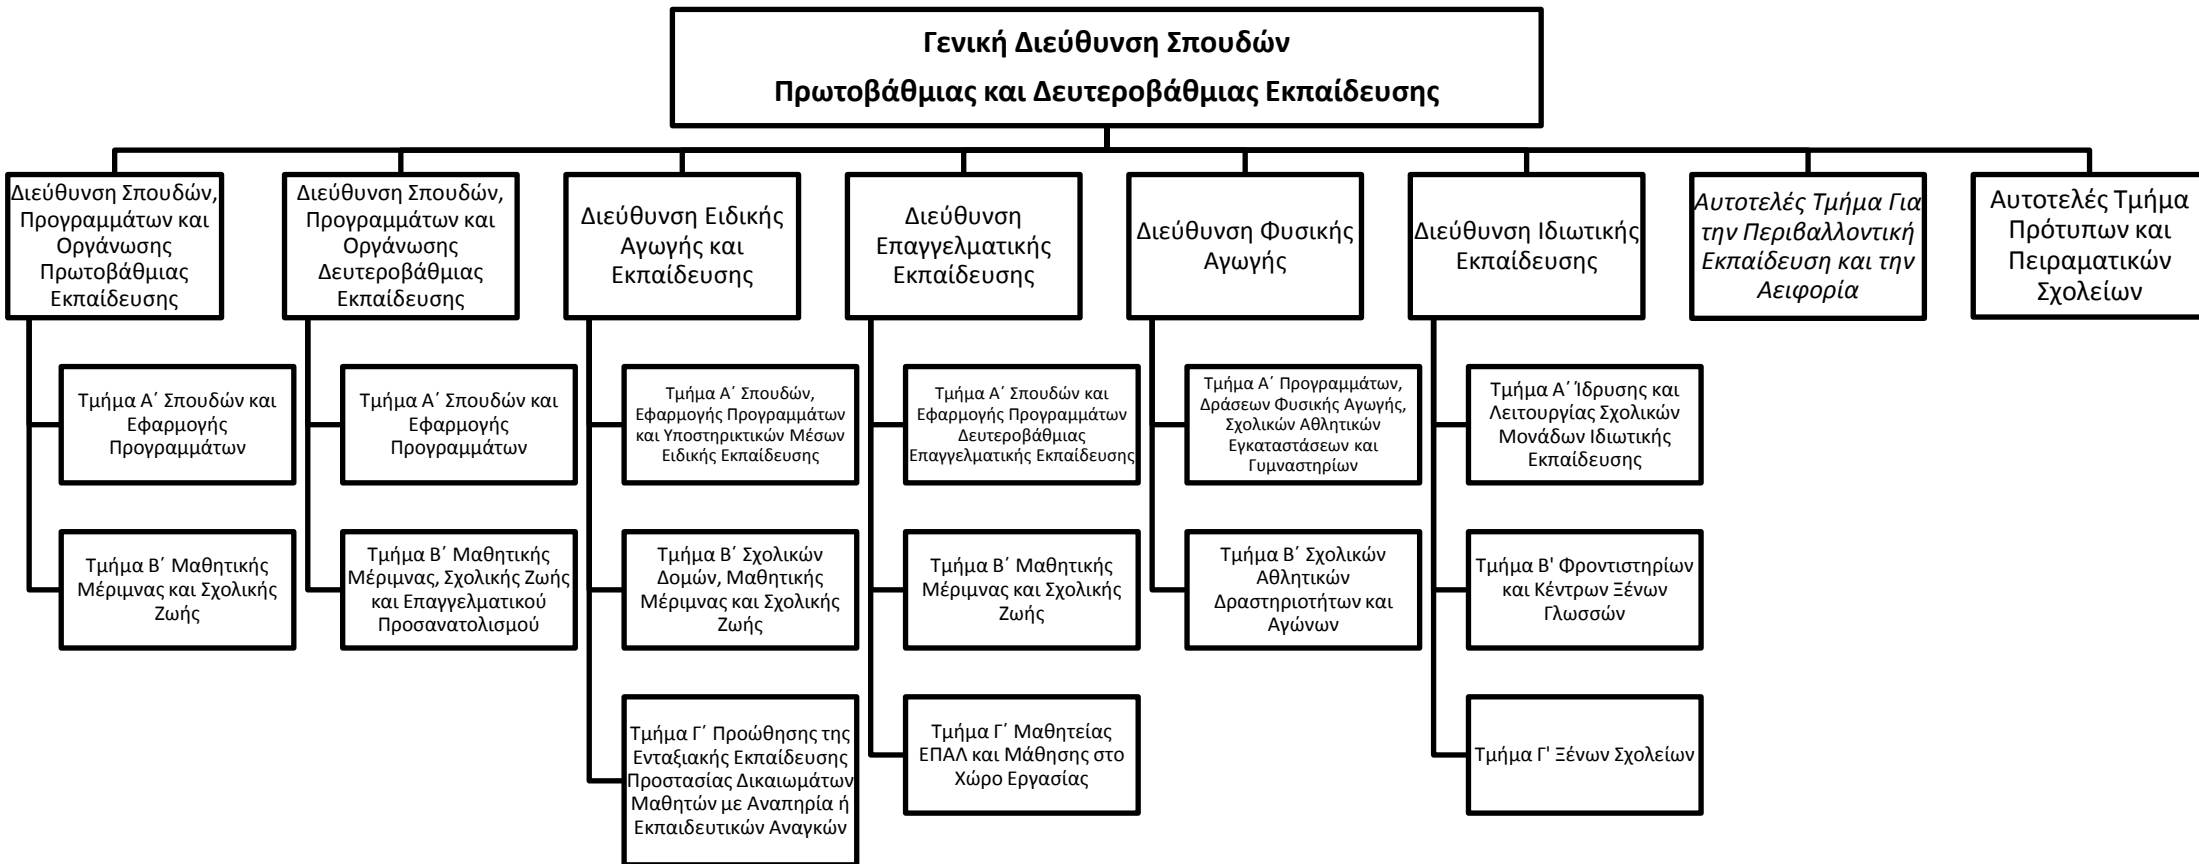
Γενική Διεύθυνση Σπουδών
Πρωτοβάθμιας και Δευτεροβάθμιας Εκπαίδευσης

Διεύθυνση Σπουδών, Προγραμμάτων και Οργάνωσης Πρωτοβάθμιας Εκπαίδευσης

Τμήμα Α΄ Σπουδών και Εφαρμογής Προγραμμάτων

Τμήμα Β΄ Μαθητικής Μέριμνας και Σχολικής Ζωής

Διεύθυνση Σπουδών, Προγραμμάτων και Οργάνωσης Δευτεροβάθμιας Εκπαίδευσης

Τμήμα Α΄ Σπουδών και Εφαρμογής Προγραμμάτων

Τμήμα Β΄ Μαθητικής Μέριμνας, Σχολικής Ζωής και Επαγγελματικού Προσανατολισμού

Διεύθυνση Ειδικής Αγωγής και Εκπαίδευσης

Τμήμα Α΄ Σπουδών, Εφαρμογής Προγραμμάτων και Υποστηρικτικών Μέσων Ειδικής Εκπαίδευσης

Τμήμα Β΄ Σχολικών Δομών, Μαθητικής Μέριμνας και Σχολικής Ζωής

Τμήμα Γ΄ Προώθησης της Ενταξιακής Εκπαίδευσης Προστασίας Δικαιωμάτων Μαθητών με Αναπηρία ή Εκπαιδευτικών Αναγκών

Διεύθυνση Επαγγελματικής Εκπαίδευσης

Τμήμα Α΄ Σπουδών και Εφαρμογής Προγραμμάτων Δευτεροβάθμιας Επαγγελματικής Εκπαίδευσης

Τμήμα Β΄ Μαθητικής Μέριμνας και Σχολικής Ζωής

Τμήμα Γ΄ Μαθητείας ΕΠΑΛ και Μάθησης στο Χώρο Εργασίας

Διεύθυνση Φυσικής Αγωγής

Τμήμα Α΄ Προγραμμάτων, Δράσεων Φυσικής Αγωγής, Σχολικών Αθλητικών Εγκαταστάσεων και Γυμναστηρίων

Τμήμα Β΄ Σχολικών Αθλητικών Δραστηριοτήτων και Αγώνων

Διεύθυνση Ιδιωτικής Εκπαίδευσης

Τμήμα Α΄ Ίδρυσης και Λειτουργίας Σχολικών Μονάδων Ιδιωτικής Εκπαίδευσης

Τμήμα Β' Φροντιστηρίων και Κέντρων Ξένων Γλωσσών

Τμήμα Γ' Ξένων Σχολείων

Αυτοτελές Τμήμα Για την Περιβαλλοντική Εκπαίδευση και την Αειφορία

Αυτοτελές Τμήμα Πρότυπων και Πειραματικών Σχολείων